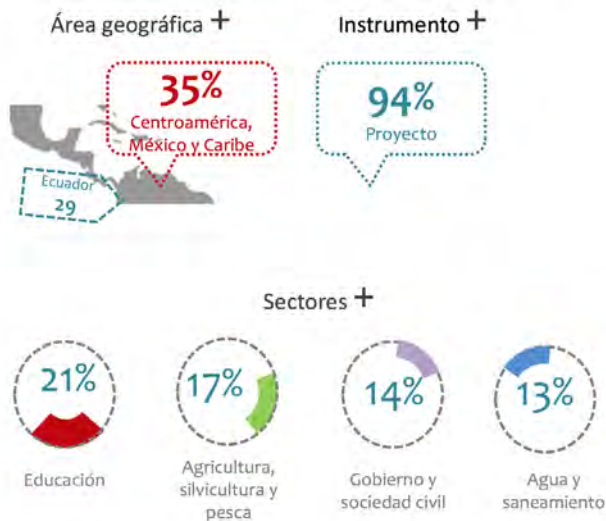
Área geográfica +

35%
Centroamérica, México y Caribe

Ecuador
29

Instrumento +

94%
Proyecto

Sectores +

21%
Educación

17%
Agricultura, silvicultura y pesca

14%
Gobierno y sociedad civil

13%
Agua y saneamiento